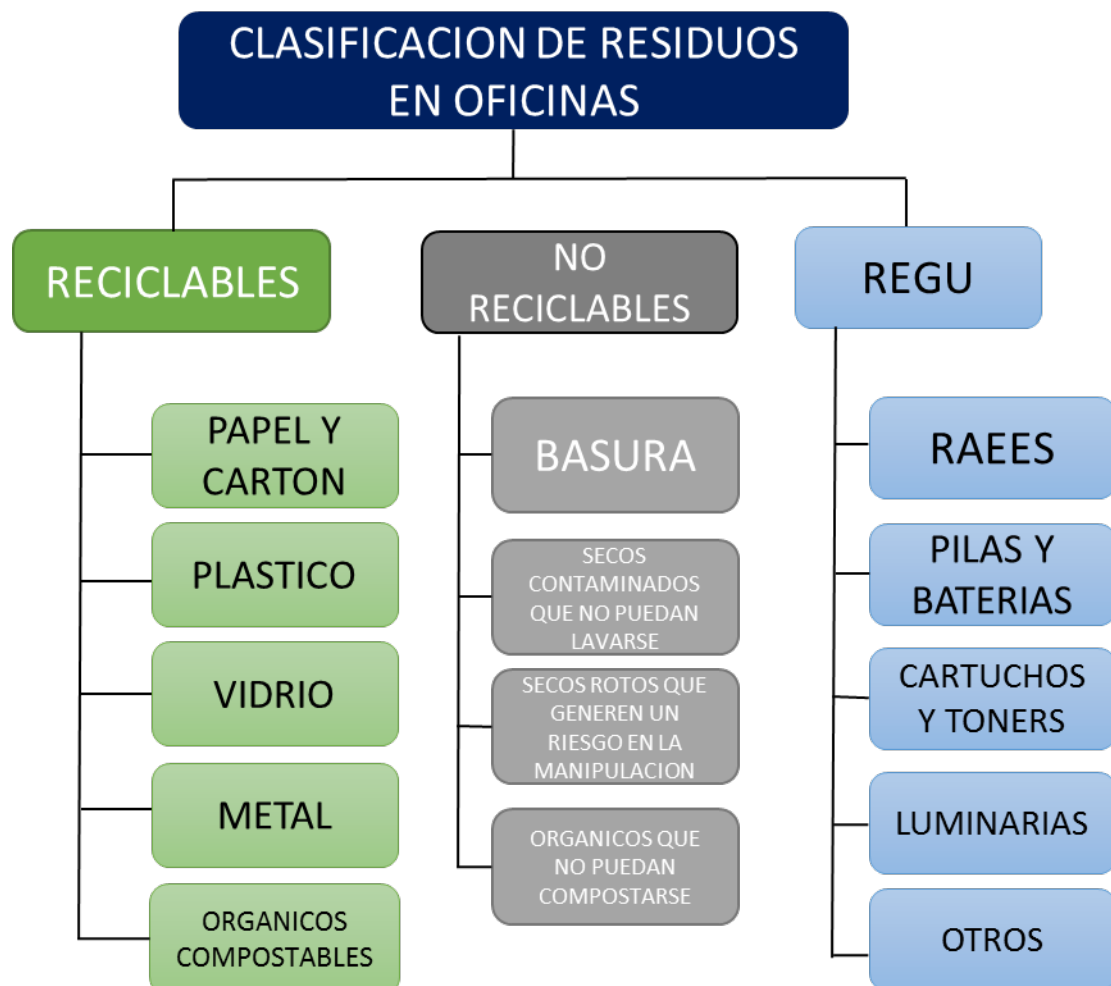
CLASIFICACION DE RESIDUOS EN OFICINAS

RECICLABLES

PAPEL Y CARTON

PLASTICO

VIDRIO

METAL

ORGANICOS COMPOSTABLES

NO RECICLABLES

BASURA

SECOS CONTAMINADOS QUE NO PUEDAN LAVARSE

SECOS ROTOS QUE GENEREN UN RIESGO EN LA MANIPULACION

ORGANICOS QUE NO PUEDAN COMPOSTARSE

REGU

RAEES

PILAS Y BATERIAS

CARTUCHOS Y TONERS

LUMINARIAS

OTROS